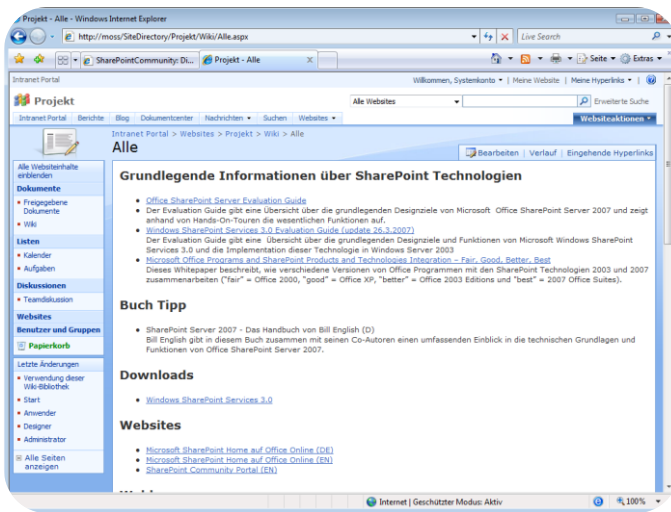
Projekt - Alle - Windows Internet Explorer

http://moss/SiteDirectory/Projekt/Wiki/Alle.aspx

Live Search

SharePointCommunity: Di... | Projekt - Alle

Seite ▾ | Extras ▾

Intranet Portal

Willkommen, Systemkonto ▾ | Meine Website | Meine Hyperlinks ▾ |

Projekt

Alle Websites

Erweiterte Suche

Intranet Portal | Berichte | Blog | Dokumentcenter | Nachrichten ▾ | Suchen | Websites ▾

Websiteaktionen ▾

Intranet Portal > Websites > Projekt > Wiki > Alle

Alle

Bearbeiten | Verlauf | Eingehende Hyperlinks

Alle Websiteinhalte einblenden

Dokumente
- Freigegebene Dokumente
- Wiki

Listen
- Kalender
- Aufgaben

Diskussionen
- Teamdiskussion

Websites

Benutzer und Gruppen

Papierkorb

Letzte Änderungen
- Verwendung dieser Wiki-Bibliothek
- Start
- Anwender
- Designer
- Administrator

Alle Seiten anzeigen

Grundlegende Informationen über SharePoint Technologien

- Office SharePoint Server Evaluation Guide
Der Evaluation Guide gibt eine Übersicht über die grundlegenden Designziele von Microsoft Office SharePoint Server 2007 und zeigt anhand von Hands-On-Touren die wesentlichen Funktionen auf.
- Windows SharePoint Services 3.0 Evaluation Guide (update 26.3.2007)
Der Evaluation Guide gibt eine Übersicht über die grundlegenden Designziele und Funktionen von Microsoft Windows SharePoint Services 3.0 und die Implementation dieser Technologie in Windows Server 2003
- Microsoft Office Programs and SharePoint Products and Technologies Integration - Fair, Good, Better, Best
Dieses Whitepaper beschreibt, wie verschiedene Versionen von Office Programmen mit den SharePoint Technologien 2003 und 2007 zusammenarbeiten ("fair" = Office 2000, "good" = Office XP, "better" = Office 2003 Editions und "best" = 2007 Office Suites).

Buch Tipp

- SharePoint Server 2007 - Das Handbuch von Bill English (D)
Bill English gibt in diesem Buch zusammen mit seinen Co-Autoren einen umfassenden Einblick in die technischen Grundlagen und Funktionen von Office SharePoint Server 2007.

Downloads

- Windows SharePoint Services 3.0

Websites

- Microsoft SharePoint Home auf Office Online (DE)
- Microsoft SharePoint Home auf Office Online (EN)
- SharePoint Community Portal (EN)

Internet | Geschützter Modus: Aktiv

100%